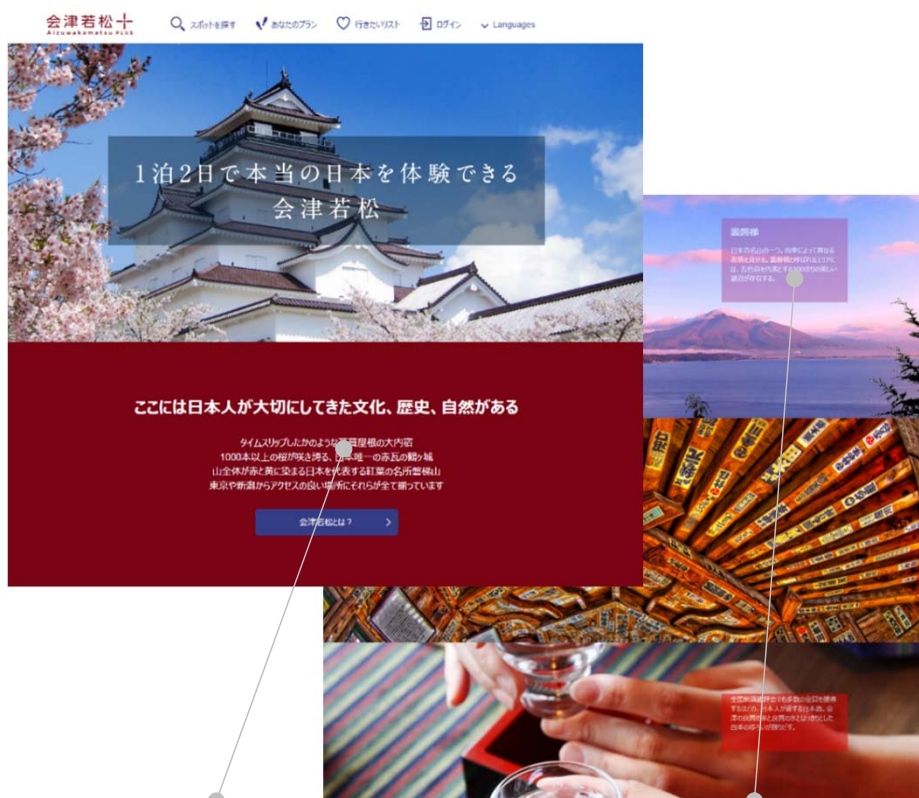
会津若松十
Aizuwakamatsu PLUS

スポットを探す　あなたのプラン　行きたいリスト　ログイン　Languages

1泊2日で本当の日本を体験できる
会津若松

ここには日本人が大切にしてきた文化、歴史、自然がある

タイムスリップしたかのような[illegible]屋根の大内宿
1000本以上の桜が咲き誇る、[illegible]唯一の赤瓦の鶴ヶ城
山全体が赤と黄に染まる日本を代表する紅葉の名所磐梯山
東京や新潟からアクセスの良い場所にそれらが全て揃っています

会津若松とは？

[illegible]

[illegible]